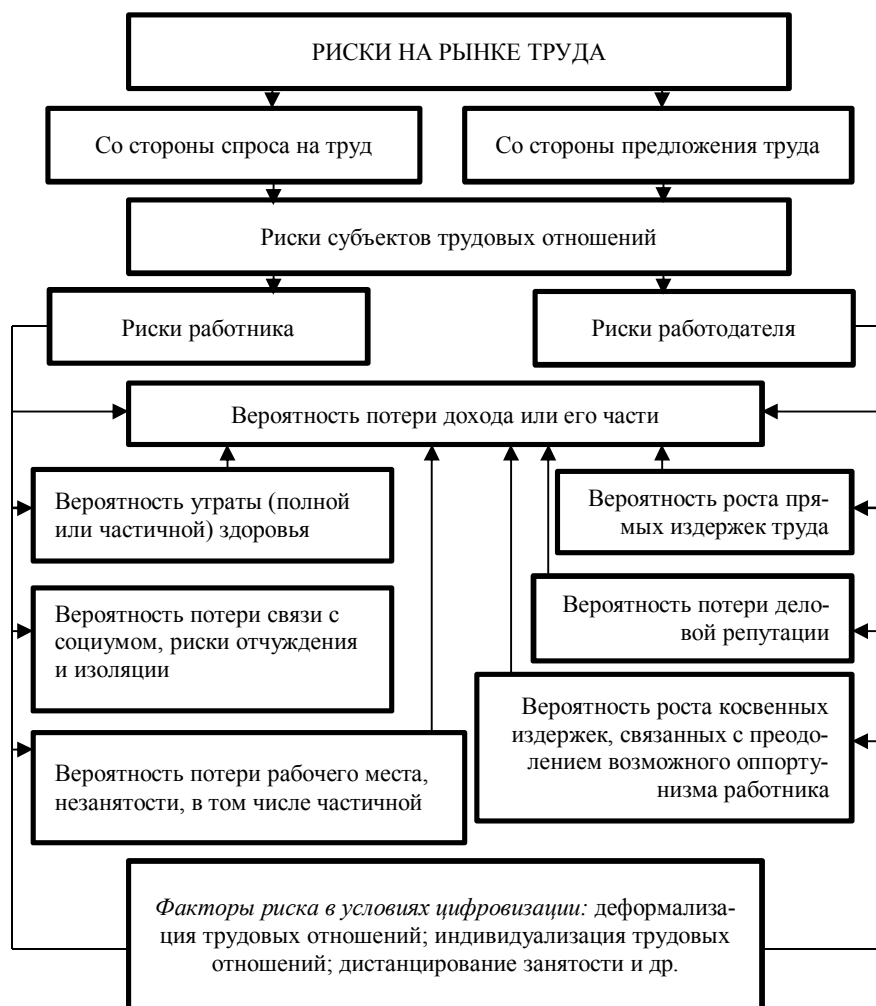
РИСКИ НА РЫНКЕ ТРУДА

Со стороны спроса на труд

Со стороны предложения труда

Риски субъектов трудовых отношений

Риски работника

Риски работодателя

Вероятность потери дохода или его части

Вероятность утраты (полной или частичной) здоровья

Вероятность роста прямых издержек труда

Вероятность потери связи с социумом, риски отчуждения и изоляции

Вероятность потери деловой репутации

Вероятность роста косвенных издержек, связанных с преодолением возможного оппортунизма работника

Вероятность потери рабочего места, незанятости, в том числе частичной

*Факторы риска в условиях цифровизации:* деформализация трудовых отношений; индивидуализация трудовых отношений; дистанцирование занятости и др.